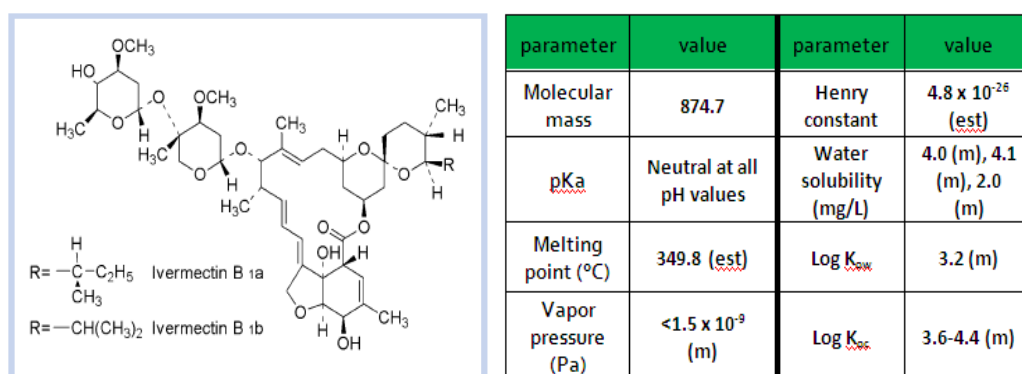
OCH$_3$
HO
H$_3$C
O
O
H
OCH$_3$
H$_3$C
O
O
H
CH$_3$
H
O
O
CH$_3$
H
R
H
H$_3$C
O
O
OH
H
O
H
OH
CH$_3$

R= $-\overset{H}{C}-C_2H_5$ Ivermectin B 1a
CH$_3$
R= $-CH(CH_3)_2$ Ivermectin B 1b

| parameter | value | parameter | value |
|---|---|---|---|
| Molecular mass | 874.7 | Henry constant | 4.8 x $10^{-26}$ (est) |
| pKa | Neutral at all pH values | Water solubility (mg/L) | 4.0 (m), 4.1 (m), 2.0 (m) |
| Melting point (°C) | 349.8 (est) | Log $K_{ow}$ | 3.2 (m) |
| Vapor pressure (Pa) | <1.5 x $10^{-9}$ (m) | Log $K_{oc}$ | 3.6-4.4 (m) |